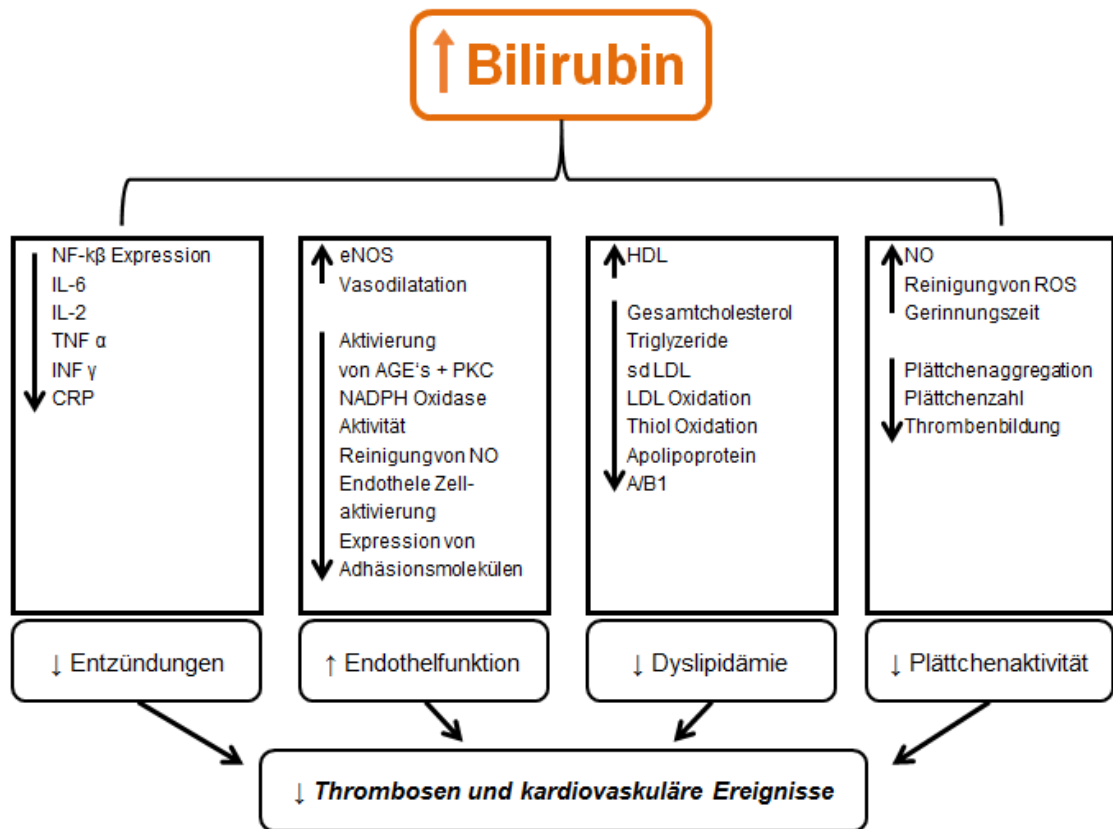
↑Bilirubin

NF-kβ Expression
IL-6
IL-2
TNF α
INF γ
CRP

eNOS
Vasodilatation

Aktivierung von AGE's + PKC
NADPH Oxidase Aktivität
Reinigungvon NO
Endothele Zellaktivierung
Expression von Adhäsionsmolekülen

HDL

Gesamtcholesterol
Triglyzeride
sd LDL
LDL Oxidation
Thiol Oxidation
Apolipoprotein A/B1

NO
Reinigungvon ROS
Gerinnungszeit

Plättchenaggregation
Plättchenzahl
Thrombenbildung

↓ Entzündungen

↑ Endothelfunktion

↓ Dyslipidämie

↓ Plättchenaktivität

↓ Thrombosen und kardiovaskuläre Ereignisse